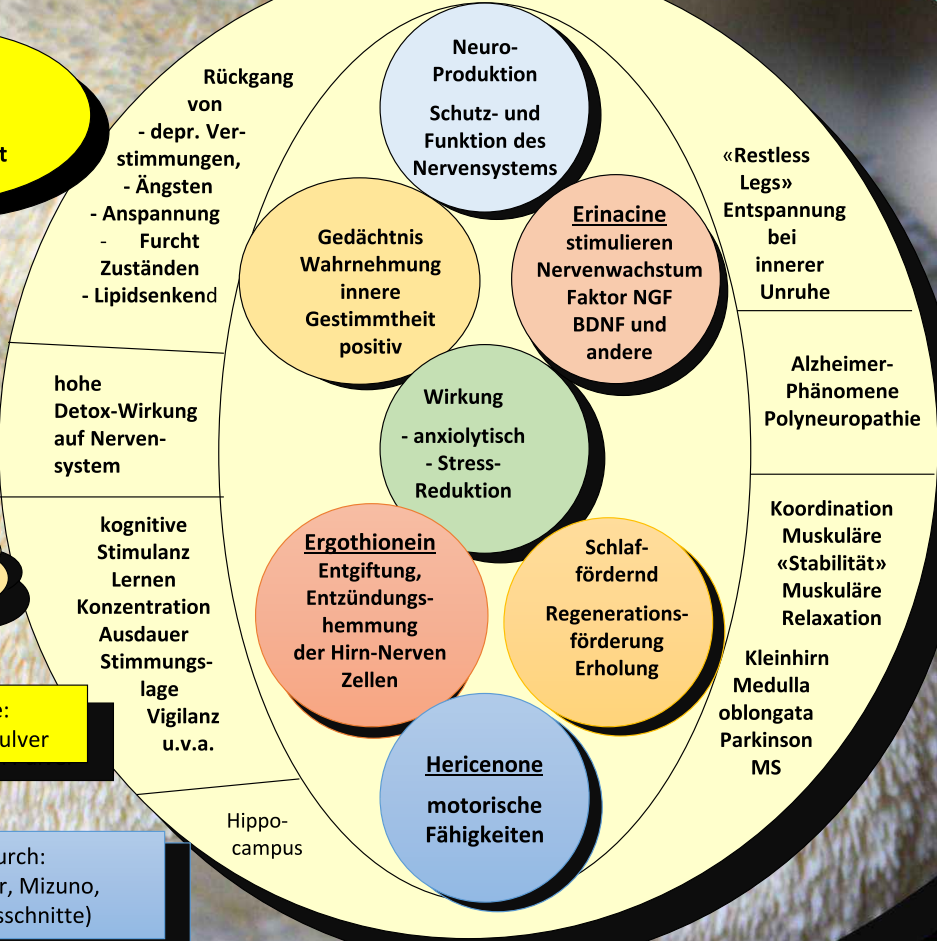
t

Rückgang von
- depr. Verstimmungen,
- Ängsten
- Anspannung
- Furcht Zuständen
- Lipidsenkend

hohe Detox-Wirkung auf Nervensystem

kognitive Stimulanz
Lernen
Konzentration
Ausdauer
Stimmungslage
Vigilanz
u.v.a.

e:
ulver

urch:
r, Mizuno,
sschnitte)

Hippocampus

Neuro-Produktion

Schutz- und Funktion des Nervensystems

Gedächtnis
Wahrnehmung
innere Gestimmtheit positiv

Erinacine
stimulieren Nervenwachstum Faktor NGF BDNF und andere

Wirkung

- anxiolytisch
- Stress-Reduktion

Ergothionein
Entgiftung, Entzündungshemmung der Hirn-Nerven Zellen

Schlaffördernd

Regenerationsförderung
Erholung

Hericenone

motorische Fähigkeiten

«Restless Legs»
Entspannung bei innerer Unruhe

Alzheimer-Phänomene
Polyneuropathie

Koordination
Muskuläre «Stabilität»
Muskuläre Relaxation

Kleinhirn
Medulla oblongata
Parkinson
MS